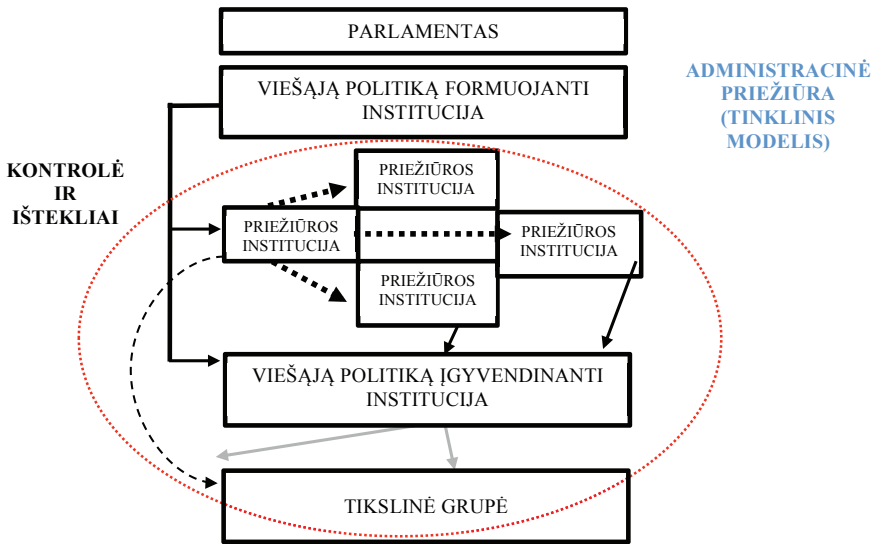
PARLAMENTAS

VIEŠAJĄ POLITIKĄ FORMUOJANTI INSTITUCIJA

ADMINISTRACINĖ PRIEŽIŪRA (TINKLINIS MODELIS)

KONTROLĖ IR IŠTEKLIAI

PRIEŽIŪROS INSTITUCIJA

PRIEŽIŪROS INSTITUCIJA

PRIEŽIŪROS INSTITUCIJA

PRIEŽIŪROS INSTITUCIJA

VIEŠAJĄ POLITIKĄ ĮGYVENDINANTI INSTITUCIJA

TIKSLINĖ GRUPĖ